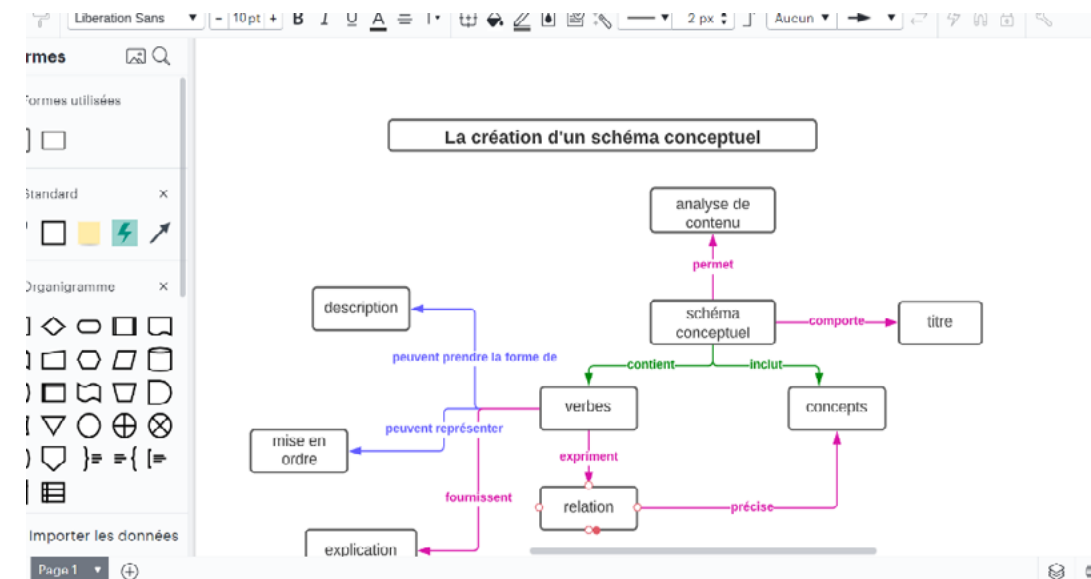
Liberation Sans ▾ - 10pt + B I U A ≡ 2 px Aucun

rmes

Formes utilisées

Standard ×

Organigramme ×

Importer les données

Page 1 ▾

La création d'un schéma conceptuel

analyse de contenu

permet

schéma conceptuel

comporte

titre

description

peuvent prendre la forme de

contient

inclut

verbes

concepts

peuvent représenter

mise en ordre

expriment

fournissent

relation

précise

explication